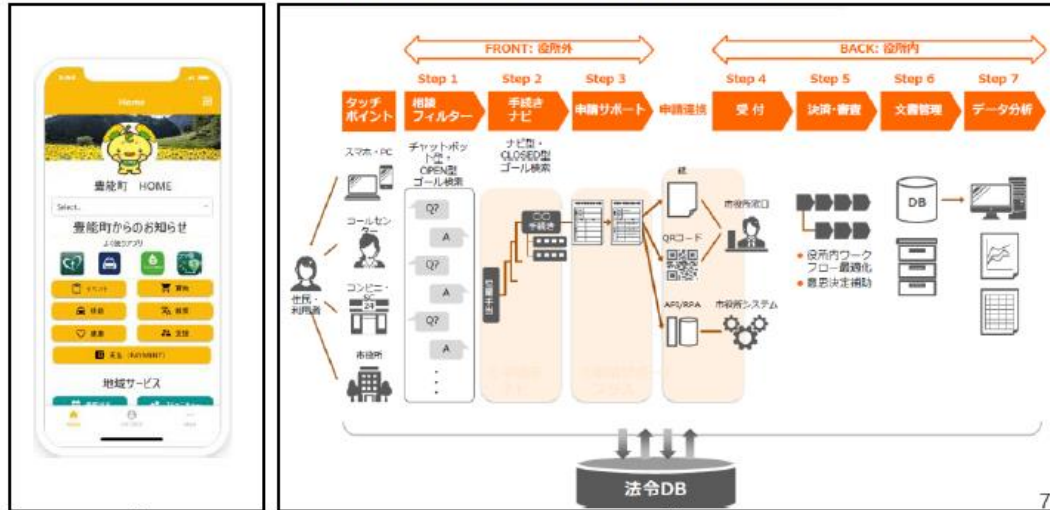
Home

豊能町 HOME

Select...

豊能町からのお知らせ

よく使うアプリ

地域サービス

FRONT: 役所外

BACK: 役所内

Step 1 Step 2 Step 3 Step 4 Step 5 Step 6 Step 7

タッチポイント

相談フィルター

手続きナビ

申請サポート

申請連携

受付

決済・審査

文書管理

データ分析

スマホ・PC

コールセンター

コンビニ

市役所

住民・利用者

チャットボット型・OPEN型ゴール検索

Q? A Q? A Q? A

ナビ型・CLOSED型ゴール検索

手続き

紙

QRコード

API/RPA

市役所窓口

市役所システム

● 役所内ワークフロー最適化
● 意思決定補助

DB

法令DB

7